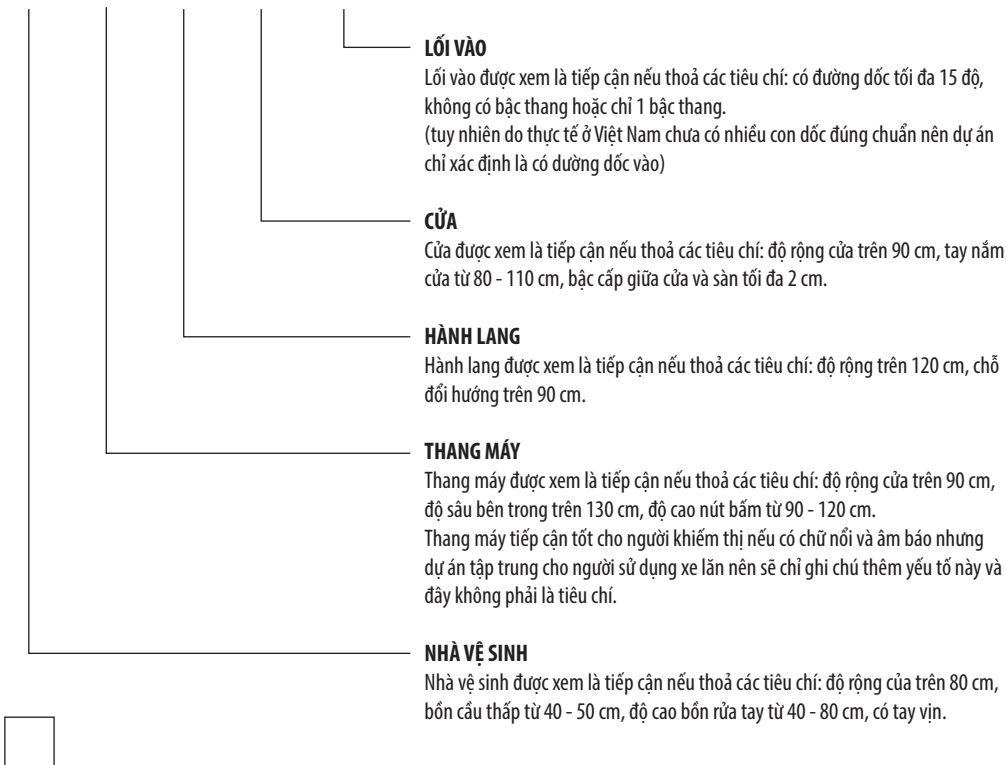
LỐI VÀO
Lối vào được xem là tiếp cận nếu thoả các tiêu chí: có đường dốc tối đa 15 độ, không có bậc thang hoặc chỉ 1 bậc thang.
(tuy nhiên do thực tế ở Việt Nam chưa có nhiều con dốc đúng chuẩn nên dự án chỉ xác định là có dường dốc vào)

CỬA
Cửa được xem là tiếp cận nếu thoả các tiêu chí: độ rộng cửa trên 90 cm, tay nắm cửa từ 80 - 110 cm, bậc cấp giữa cửa và sàn tối đa 2 cm.

HÀNH LANG
Hành lang được xem là tiếp cận nếu thoả các tiêu chí: độ rộng trên 120 cm, chỗ đổi hướng trên 90 cm.

THANG MÁY
Thang máy được xem là tiếp cận nếu thoả các tiêu chí: độ rộng cửa trên 90 cm, độ sâu bên trong trên 130 cm, độ cao nút bấm từ 90 - 120 cm.
Thang máy tiếp cận tốt cho người khiếm thị nếu có chữ nổi và âm báo nhưng dự án tập trung cho người sử dụng xe lăn nên sẽ chỉ ghi chú thêm yếu tố này và đây không phải là tiêu chí.

NHÀ VỆ SINH
Nhà vệ sinh được xem là tiếp cận nếu thoả các tiêu chí: độ rộng của trên 80 cm, bồn cầu thấp từ 40 - 50 cm, độ cao bồn rửa tay từ 40 - 80 cm, có tay vịn.